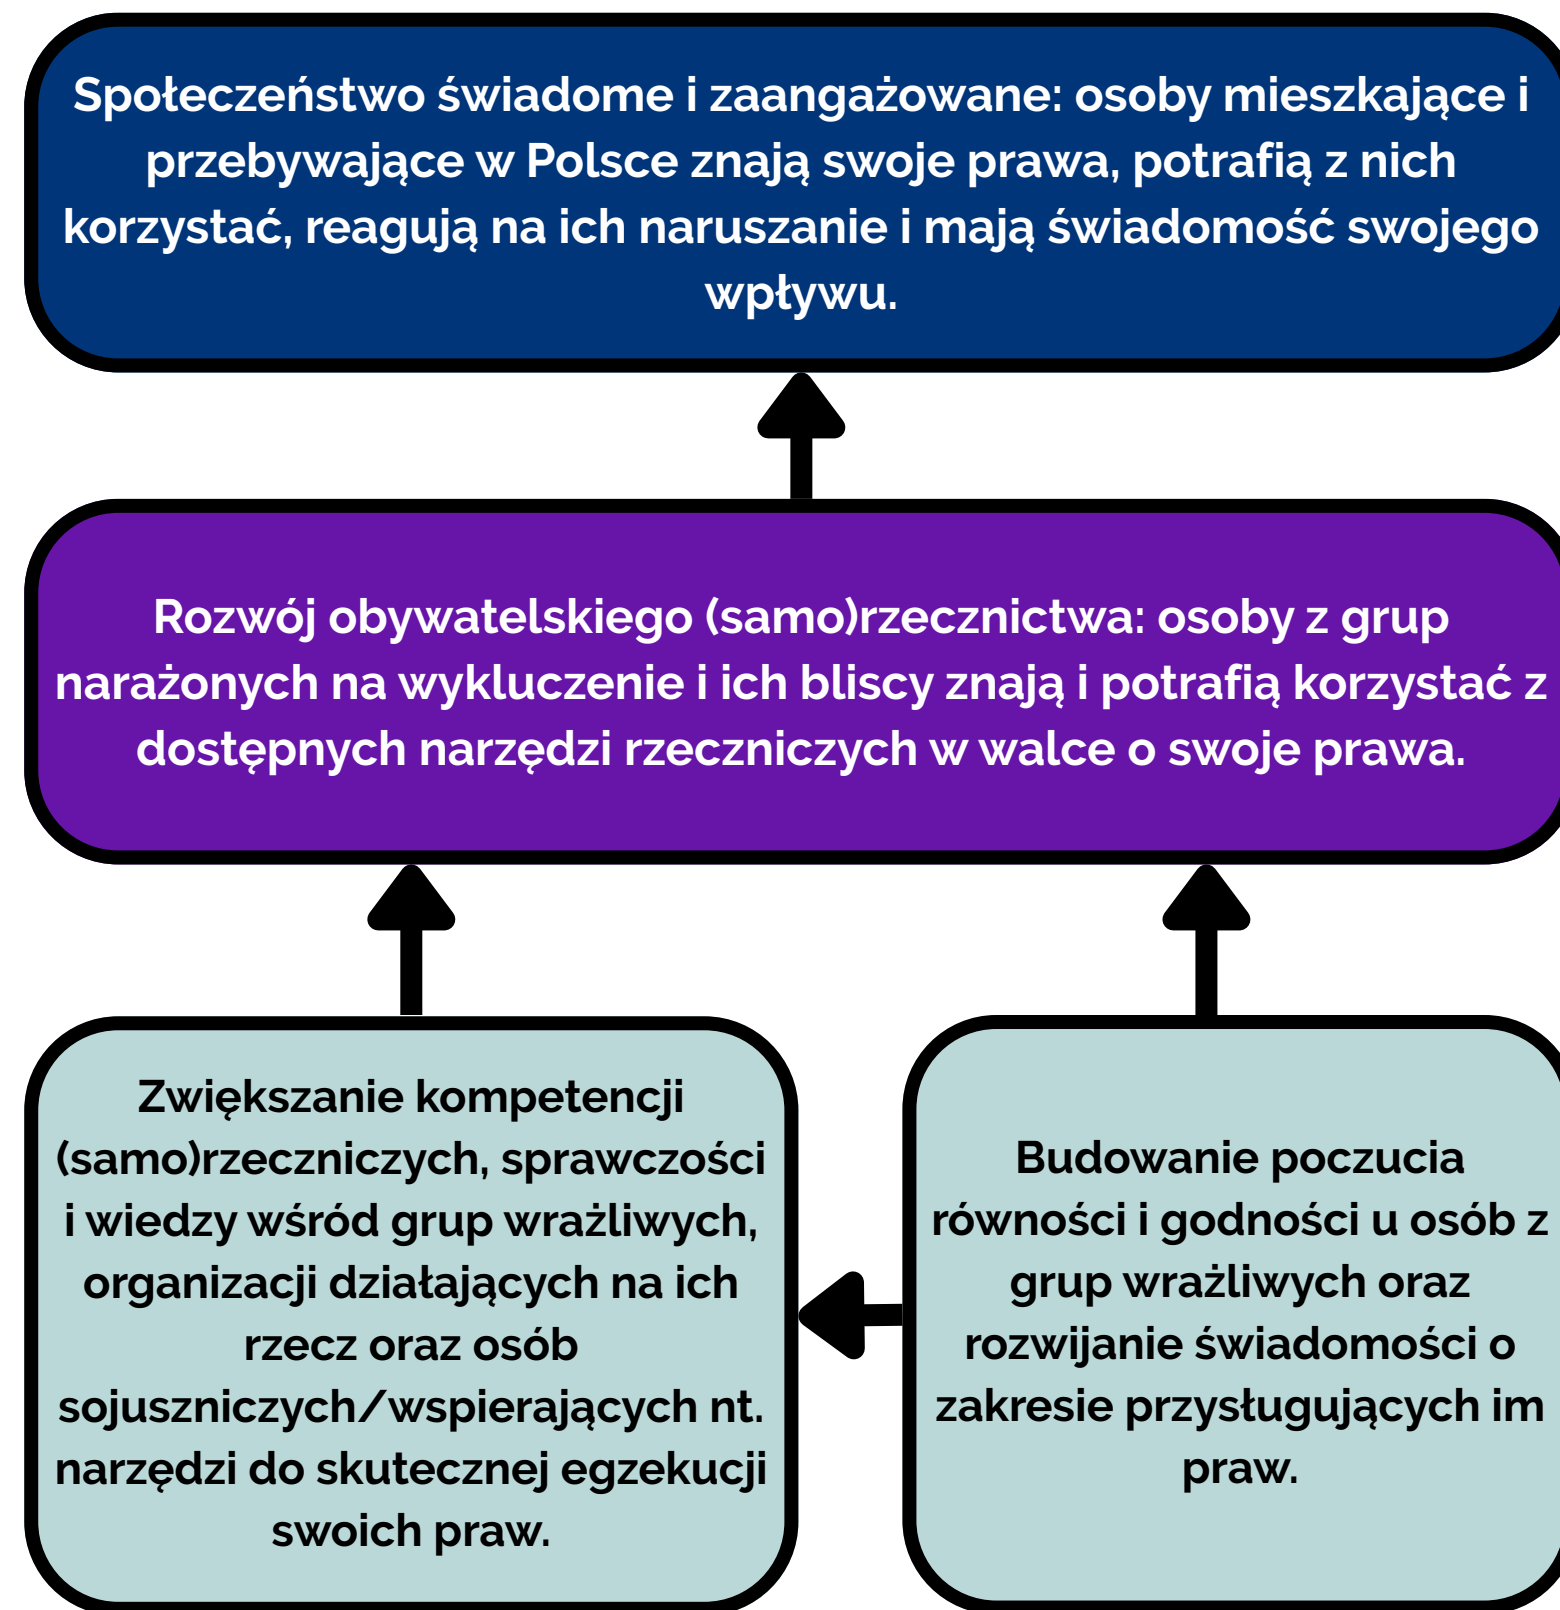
Społeczeństwo świadome i zaangażowane: osoby mieszkające i przebywające w Polsce znają swoje prawa, potrafią z nich korzystać, reagują na ich naruszanie i mają świadomość swojego wpływu.

Rozwój obywatelskiego (samo)rzecznictwa: osoby z grup narażonych na wykluczenie i ich bliscy znają i potrafią korzystać z dostępnych narzędzi rzeczniczych w walce o swoje prawa.

Zwiększanie kompetencji (samo)rzeczniczych, sprawczości i wiedzy wśród grup wrażliwych, organizacji działających na ich rzecz oraz osób sojuszniczych/wspierających nt. narzędzi do skutecznej egzekucji swoich praw.

Budowanie poczucia równości i godności u osób z grup wrażliwych oraz rozwijanie świadomości o zakresie przysługujących im praw.